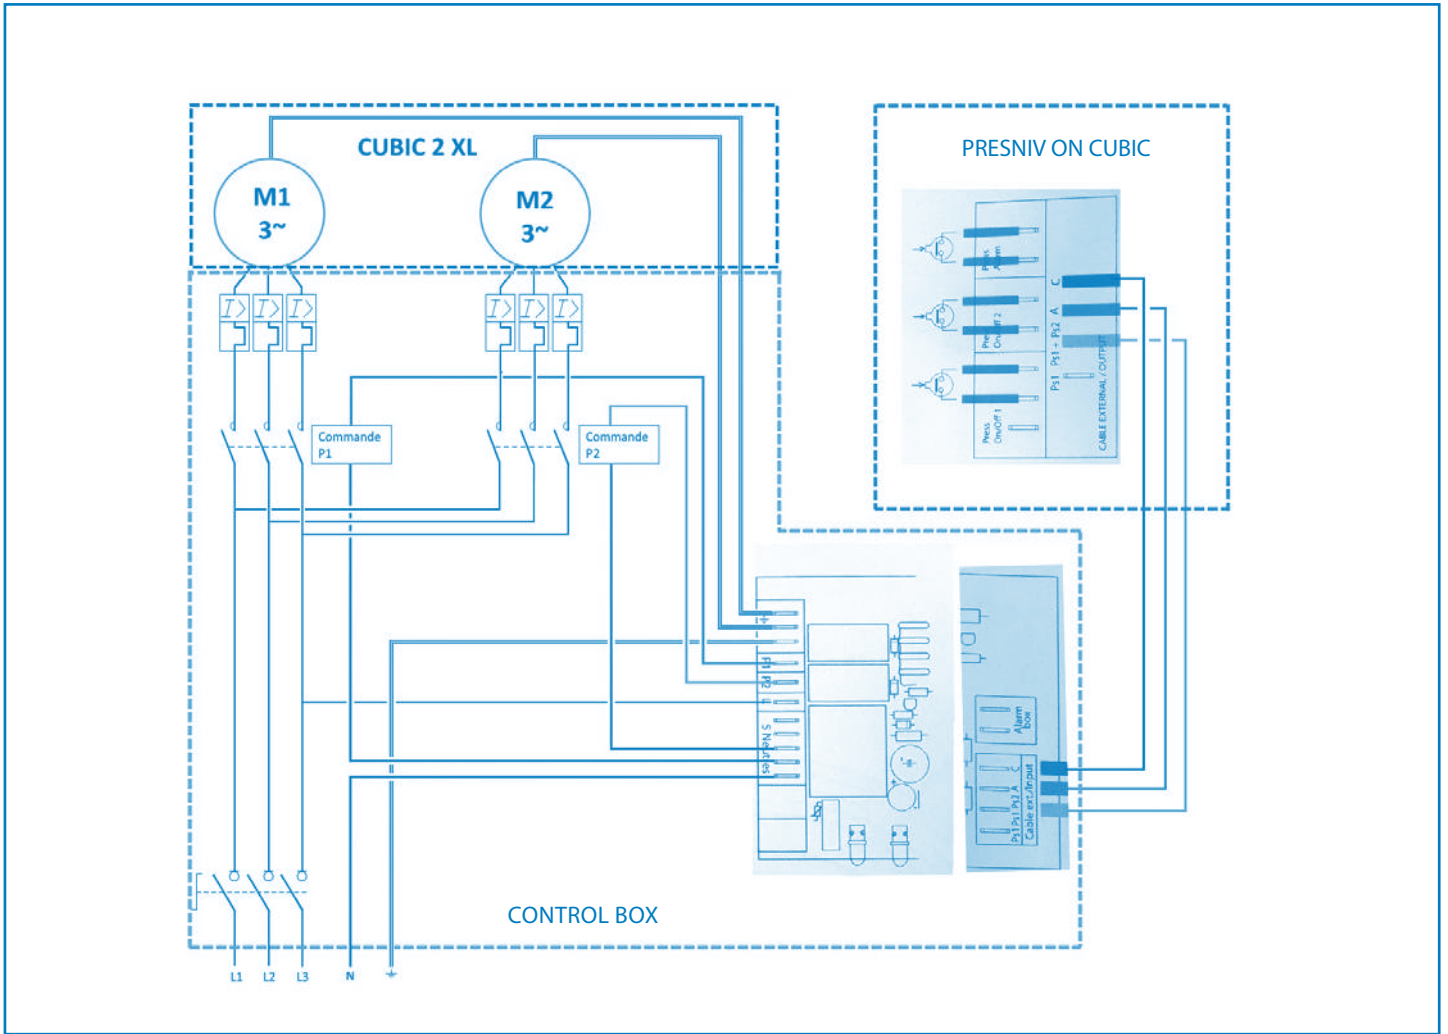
CUBIC 2 XL

M1
3~

M2
3~

PRESNIV ON CUBIC

Press Alarm

Press On/Off 2

Press On/Off 1

C

A

Ps1 + Ps2

Ps1

CABLE EXTERNAL / OUTPUT

$I>$ $I>$ $I>$

$I>$ $I>$ $I>$

Commande P1

Commande P2

P1

P2

L

S

Neutres

Alarm box

C

A

Ps1 Ps1 Ps2

Cable ext./Input

CONTROL BOX

L1 L2 L3 N